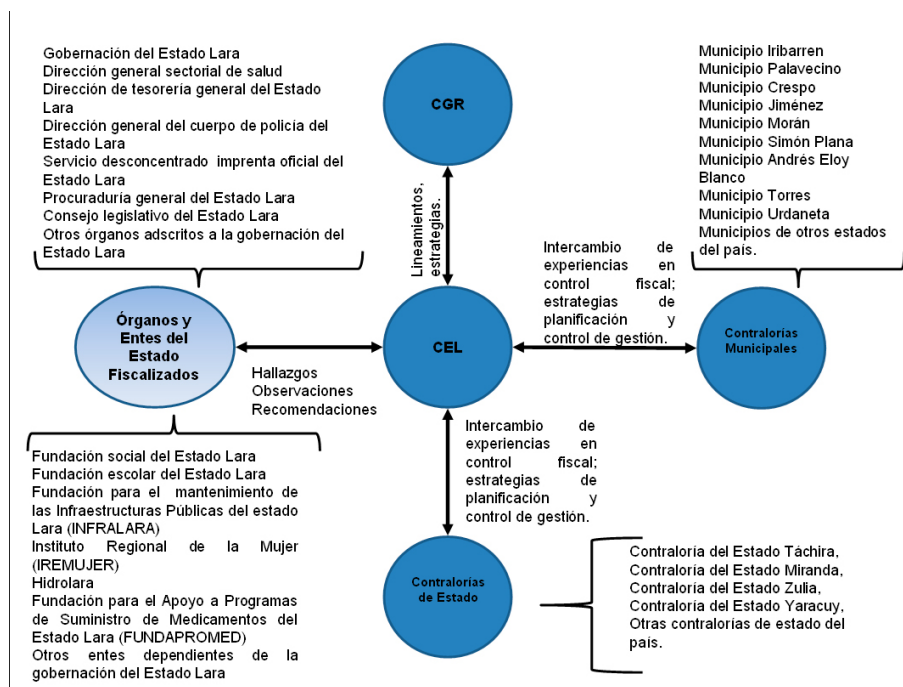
Gobernación del Estado Lara
Dirección general sectorial de salud
Dirección de tesorería general del Estado Lara
Dirección general del cuerpo de policía del Estado Lara
Servicio desconcentrado imprenta oficial del Estado Lara
Procuraduría general del Estado Lara
Consejo legislativo del Estado Lara
Otros órganos adscritos a la gobernación del Estado Lara

CGR

Municipio Iribarren
Municipio Palavecino
Municipio Crespo
Municipio Jiménez
Municipio Morán
Municipio Simón Plana
Municipio Andrés Eloy Blanco
Municipio Torres
Municipio Urdaneta
Municipios de otros estados del país.

Lineamientos, estrategias.

Intercambio de experiencias en control fiscal; estrategias de planificación y control de gestión.

Órganos y Entes del Estado Fiscalizados

CEL

Contralorías Municipales

Hallazgos
Observaciones
Recomendaciones

Intercambio de experiencias en control fiscal; estrategias de planificación y control de gestión.

Fundación social del Estado Lara
Fundación escolar del Estado Lara
Fundación para el mantenimiento de las Infraestructuras Públicas del estado Lara (INFRALARA)
Instituto Regional de la Mujer (IREMUJER)
Hidrolara
Fundación para el Apoyo a Programas de Suministro de Medicamentos del Estado Lara (FUNDAPROMED)
Otros entes dependientes de la gobernación del Estado Lara

Contralorías de Estado

Contraloría del Estado Táchira,
Contraloría del Estado Miranda,
Contraloría del Estado Zulia,
Contraloría del Estado Yaracuy,
Otras contralorías de estado del país.